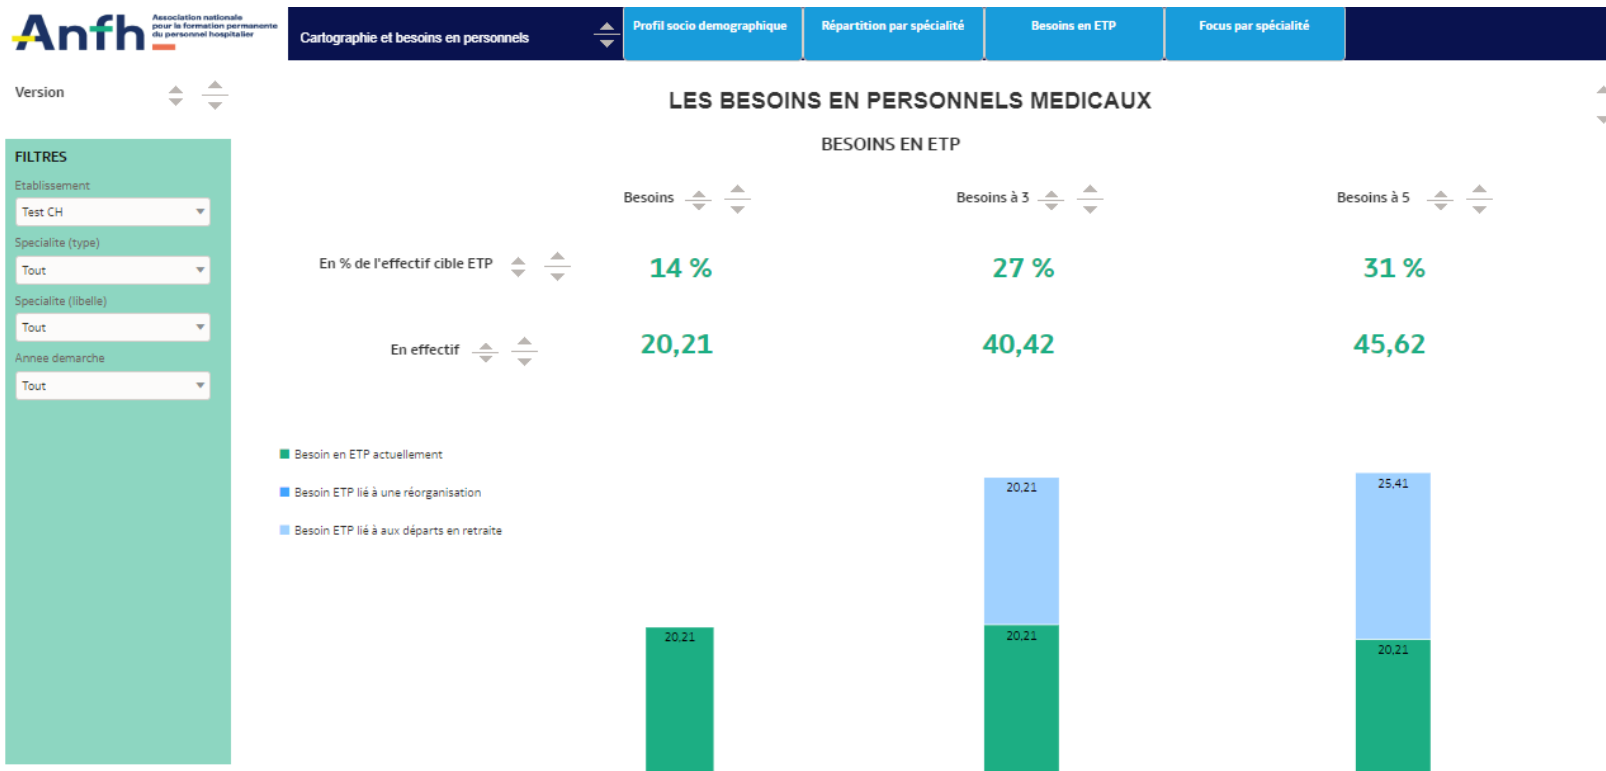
Anfh Association nationale pour la formation permanente du personnel hospitalier

Cartographie et besoins en personnels

Profil socio demographique

Répartition par spécialité

Besoins en ETP

Focus par spécialité

Version

FILTRES

Etablissement

Test CH

Specialite (type)

Tout

Specialite (libelle)

Tout

Annee demarche

Tout

LES BESOINS EN PERSONNELS MEDICAUX

BESOINS EN ETP

| | Besoins | Besoins à 3 | Besoins à 5 |
|---|---|---|---|
| En % de l'effectif cible ETP | 14 % | 27 % | 31 % |
| En effectif | 20,21 | 40,42 | 45,62 |

Besoin en ETP actuellement

Besoin ETP lié à une réorganisation

Besoin ETP lié à aux départs en retraite

20,21

20,21

20,21

25,41

20,21